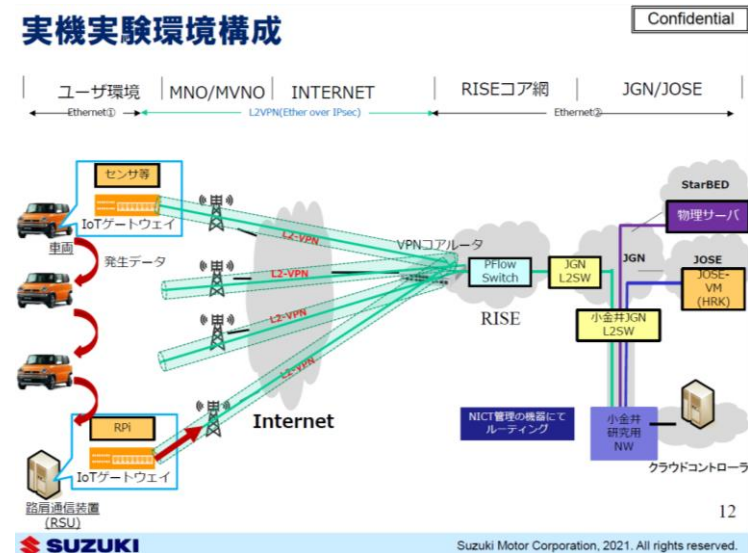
実機実験環境構成

Confidential

ユーザ環境 | MNO/MVNO | INTERNET | RISEコア網 | JGN/JOSE

Ethernet①

L2VPN(Ether over IPsec)

Ethernet②

センサ等

IoTゲートウェイ

車両

発生データ

L2-VPN

L2-VPN

L2-VPN

L2-VPN

VPNコアルータ

PFlow Switch

JGN L2SW

JGN

StarBED

物理サーバ

JOSE

JOSE-VM (HRK)

RISE

小金井JGN L2SW

Internet

RPi

IoTゲートウェイ

路肩通信装置 (RSU)

NICT管理の機器にてルーティング

小金井研究用NW

クラウドコントローラ

12

SUZUKI

Suzuki Motor Corporation, 2021. All rights reserved.